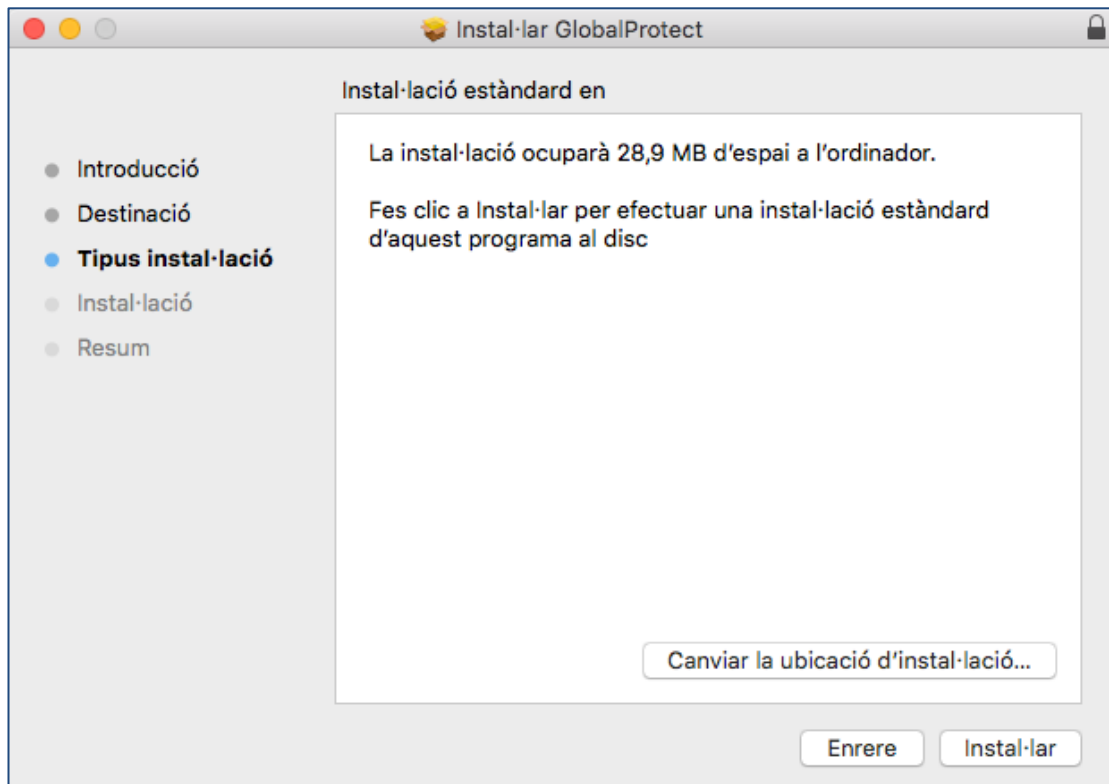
Instal·lar GlobalProtect

Instal·lació estàndard en

Introducció
Destinació
Tipus instal·lació
Instal·lació
Resum

La instal·lació ocuparà 28,9 MB d'espai a l'ordinador.

Fes clic a Instal·lar per efectuar una instal·lació estàndard d'aquest programa al disc

Canviar la ubicació d'instal·lació...

Enrere

Instal·lar